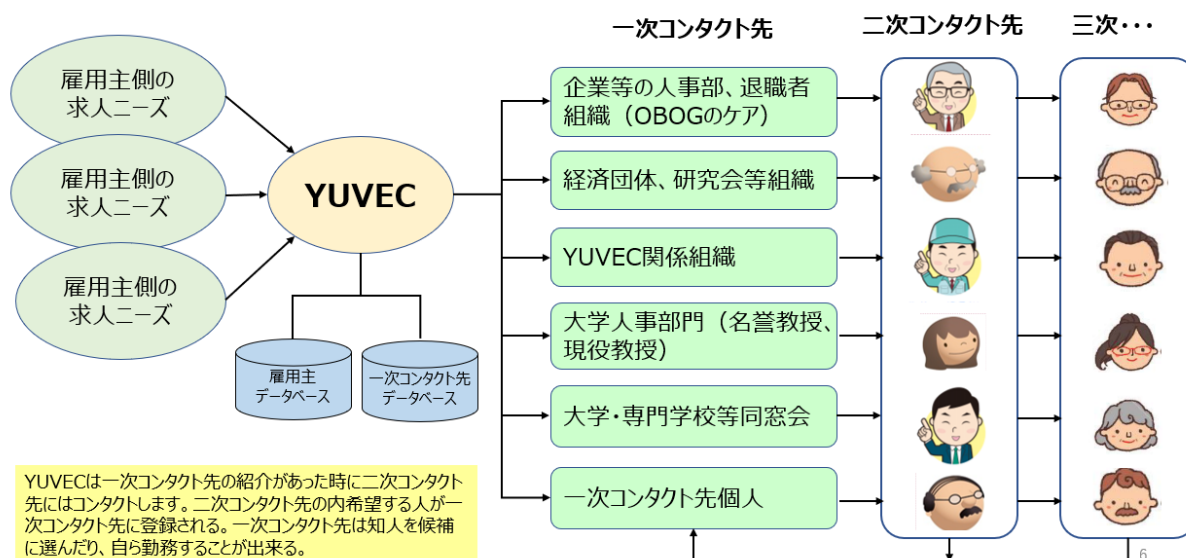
雇用主側の求人ニーズ

雇用主側の求人ニーズ

雇用主側の求人ニーズ

YUVEC

雇用主データベース

一次コンタクト先データベース

一次コンタクト先

二次コンタクト先

三次・・・

企業等の人事部、退職者組織（OBOGのケア）

経済団体、研究会等組織

YUVEC関係組織

大学人事部門（名誉教授、現役教授）

大学・専門学校等同窓会

一次コンタクト先個人

YUVECは一次コンタクト先の紹介があった時に二次コンタクト先にはコンタクトします。二次コンタクト先の内希望する人が一次コンタクト先に登録される。一次コンタクト先は知人を候補に選んだり、自ら勤務することが出来る。

6